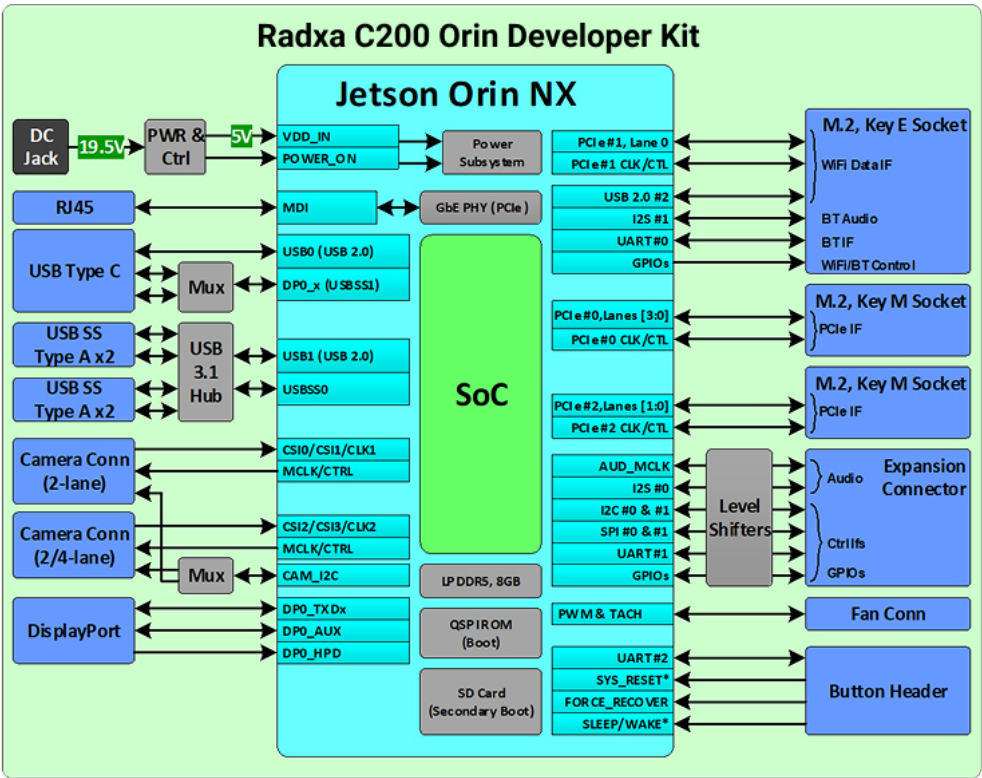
Radxa C200 Orin Developer Kit

Jetson Orin NX

DC Jack
19.5V
PWR & Ctrl
5V
VDD_IN
POWER_ON
Power Subsystem
RJ45
MDI
GbE PHY (PCIe)
USB Type C
Mux
USB0 (USB 2.0)
DP0_x (USBSS1)
USB SS Type A x2
USB SS Type A x2
USB 3.1 Hub
USB1 (USB 2.0)
USBSS0
SoC
Camera Conn (2-lane)
CSI0/CSI1/CLK1
MCLK/CTRL
Camera Conn (2/4-lane)
CSI2/CSI3/CLK2
MCLK/CTRL
Mux
CAM_I2C
LPDDR5, 8GB
DisplayPort
DP0_TXDx
DP0_AUX
DP0_HPD
QSPI ROM (Boot)
SD Card (Secondary Boot)

PCIe#1, Lane 0
PCIe#1 CLK/CTL
M.2, Key E Socket
WiFi Data IF
USB 2.0 #2
I2S #1
UART#0
GPIOs
BT Audio
BT IF
WiFi/BT Control
PCIe#0,Lanes [3:0]
PCIe#0 CLK/CTL
M.2, Key M Socket
PCIe IF
PCIe#2,Lanes [1:0]
PCIe#2 CLK/CTL
M.2, Key M Socket
PCIe IF
AUD_MCLK
I2S #0
I2C#0 & #1
SPI #0 & #1
UART#1
GPIOs
Level Shifters
Audio
Ctrl Ifs
GPIOs
Expansion Connector
PWM & TACH
Fan Conn
UART#2
SYS_RESET*
FORCE_RECOVER
SLEEP/WAKE*
Button Header